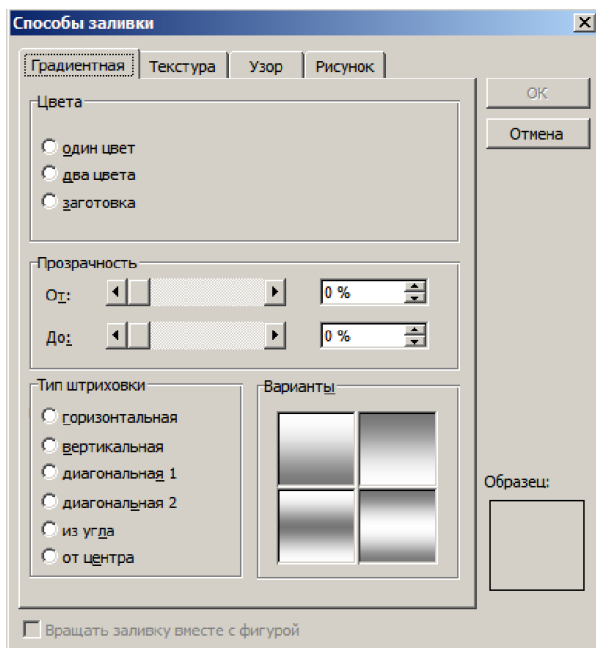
Способы заливки

Градиентная | Текстура | Узор | Рисунок

OK

Отмена

Цвета

один цвет

два цвета

заготовка

Прозрачность

От: 0 %

До: 0 %

Тип штриховки

горизонтальная

вертикальная

диагональная 1

диагональная 2

из угла

от центра

Варианты

Образец:

Вращать заливку вместе с фигурой